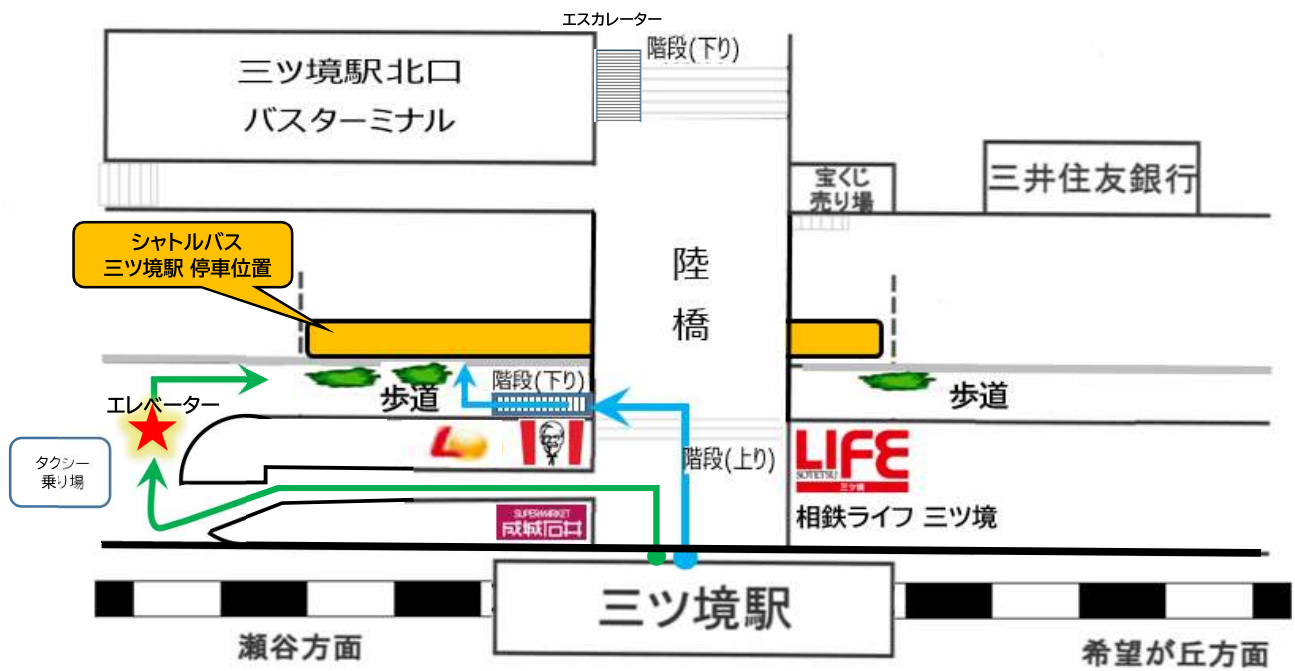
エスカレーター
階段(下り)
三ツ境駅北口
バスターミナル
宝くじ
売り場
三井住友銀行
シャトルバス
三ツ境駅 停車位置
陸
橋
歩道
階段(下り)
歩道
エレベーター
タクシー
乗り場
階段(上り)
LIFE
SOTETSU 三ツ境
SUPERMARKET
成城石井
相鉄ライフ 三ツ境
三ツ境駅
瀬谷方面
希望が丘方面